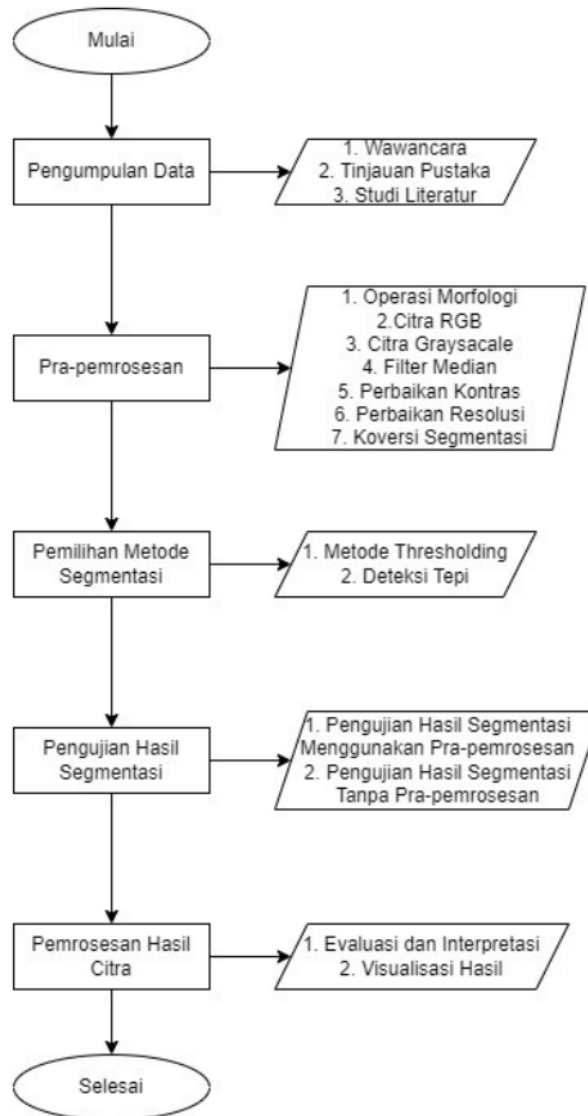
Mulai

Pengumpulan Data

1. Wawancara
2. Tinjauan Pustaka
3. Studi Literatur

Pra-pemrosesan

1. Operasi Morfologi
2.Citra RGB
3. Citra Graysacale
4. Filter Median
5. Perbaikan Kontras
6. Perbaikan Resolusi
7. Koversi Segmentasi

Pemilihan Metode Segmentasi

1. Metode Thresholding
2. Deteksi Tepi

Pengujian Hasil Segmentasi

1. Pengujian Hasil Segmentasi Menggunakan Pra-pemrosesan
2. Pengujian Hasil Segmentasi Tanpa Pra-pemrosesan

Pemrosesan Hasil Citra

1. Evaluasi dan Interpretasi
2. Visualisasi Hasil

Selesai